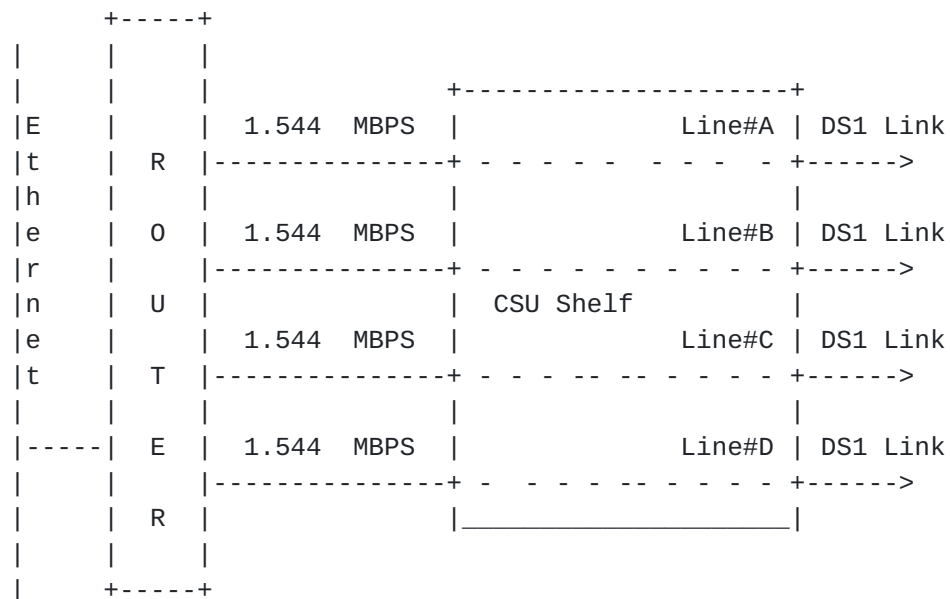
+-----+
|     |     |
|     |     |                    +--------------------+
|E    |     | 1.544  MBPS  |              Line#A | DS1 Link
|t    |  R  |---------------+ - - - - -  - - -  - +------>
|h    |     |               |                    |
|e    |  O  | 1.544  MBPS  |              Line#B | DS1 Link
|r    |     |---------------+ - - - - - - - - - - +------>
|n    |  U  |               |  CSU Shelf         |
|e    |     | 1.544  MBPS  |              Line#C | DS1 Link
|t    |  T  |---------------+ - - - -- -- - - - - +------>
|     |     |               |                    |
|-----|  E  | 1.544  MBPS  |              Line#D | DS1 Link
|     |     |---------------+ -  - - - - -- - - - +------>
|     |  R  |               |____________________|
|     |     |
|     +-----+